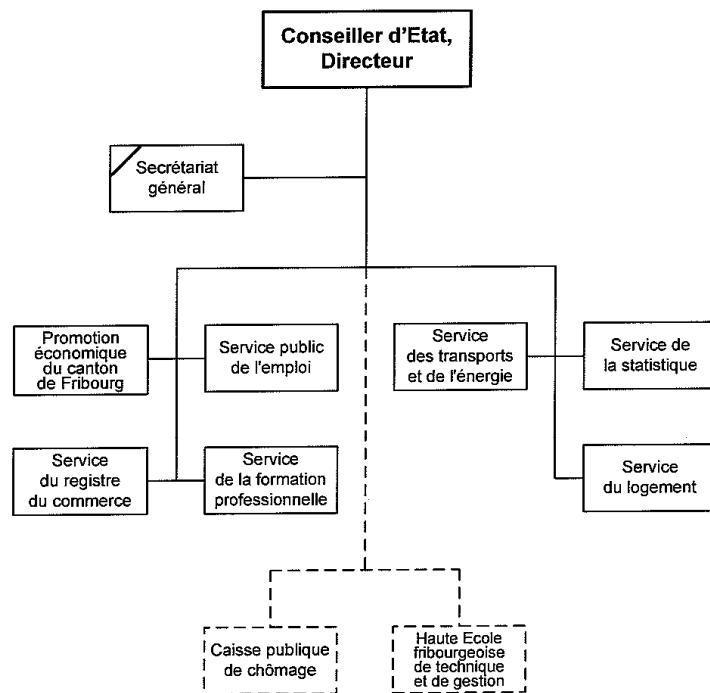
Conseiller d'Etat, Directeur

Secrétariat général

Promotion économique du canton de Fribourg

Service public de l'emploi

Service des transports et de l'énergie

Service de la statistique

Service du registre du commerce

Service de la formation professionnelle

Service du logement

Caisse publique de chômage

Haute Ecole fribourgeoise de technique et de gestion